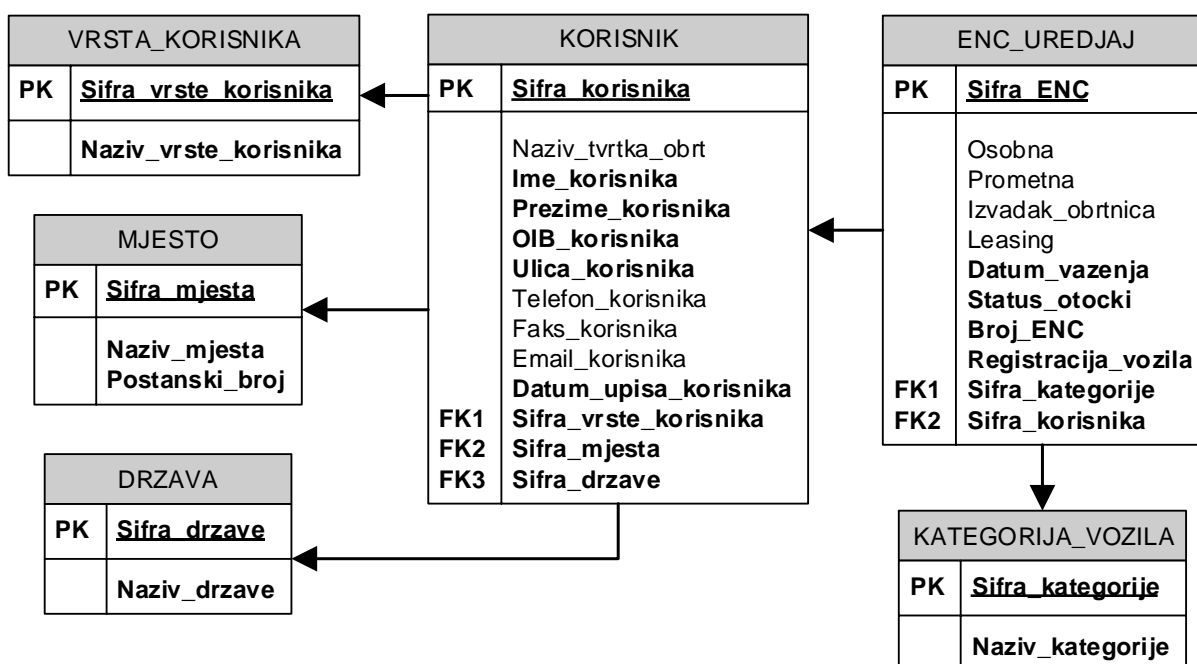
VRSTA_KORISNIKA

| PK | Sifra_vrste_korisnika |
|---|---|
| | Naziv_vrste_korisnika |

KORISNIK

| PK | Sifra_korisnika |
|---|---|
| | Naziv_tvrtka_obrt<br>Ime_korisnika<br>Prezime_korisnika<br>OIB_korisnika<br>Ulica_korisnika<br>Telefon_korisnika<br>Faks_korisnika<br>Email_korisnika<br>Datum_upisa_korisnika |
| FK1 | Sifra_vrste_korisnika |
| FK2 | Sifra_mjesta |
| FK3 | Sifra_drzave |

ENC_UREDJAJ

| PK | Sifra_ENC |
|---|---|
| | Osobna<br>Prometna<br>Izvadak_obrtnica<br>Leasing<br>Datum_vazenja<br>Status_otocki<br>Broj_ENC<br>Registracija_vozila |
| FK1 | Sifra_kategorije |
| FK2 | Sifra_korisnika |

MJESTO

| PK | Sifra_mjesta |
|---|---|
| | Naziv_mjesta<br>Postanski_broj |

DRZAVA

| PK | Sifra_drzave |
|---|---|
| | Naziv_drzave |

KATEGORIJA_VOZILA

| PK | Sifra_kategorije |
|---|---|
| | Naziv_kategorije |